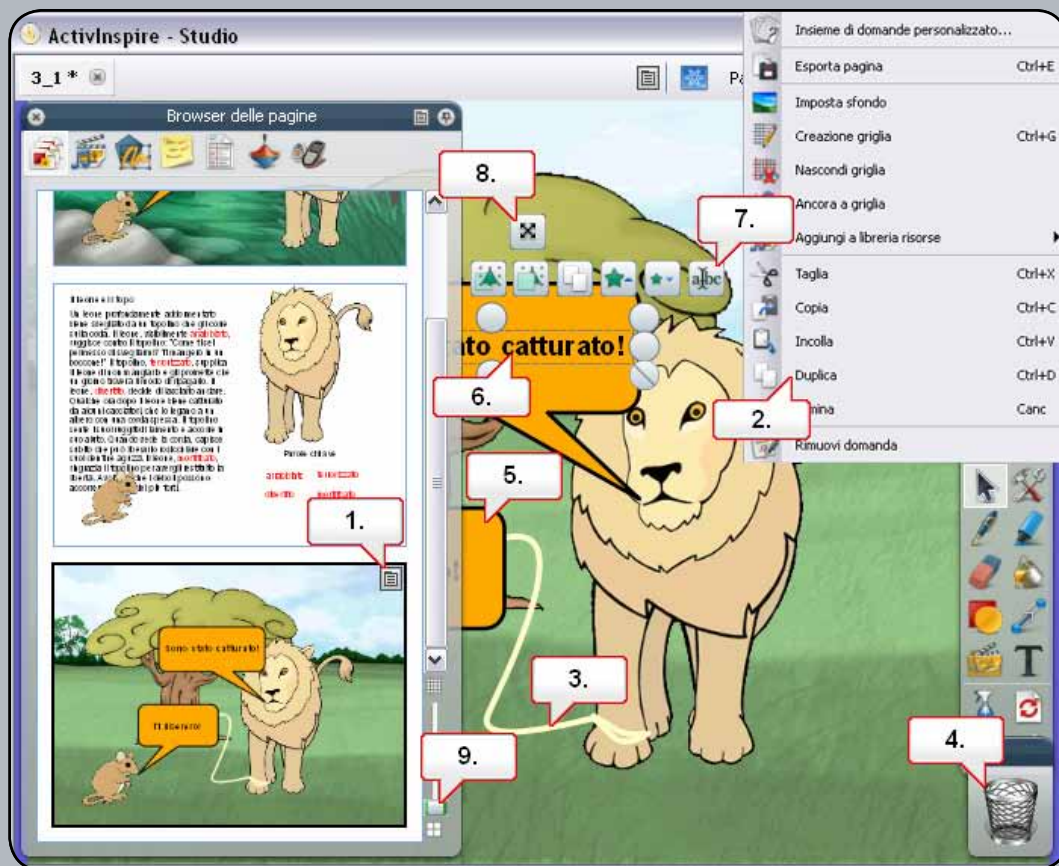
ActivInspire - Studio

3_1 *

Pa

Browser delle pagine

Il leone e il topo

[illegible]

Parole chiave

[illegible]

Sono stato catturato!

Ti libererò!

ato catturato!

8.

7.

6.

5.

1.

3.

9.

4.

2.

Insieme di domande personalizzato...

Esporta pagina Ctrl+E

Imposta sfondo

Creazione griglia Ctrl+G

Nascondi griglia

Ancora a griglia

Aggiungi a libreria risorse

Taglia Ctrl+X

Copia Ctrl+C

Incolla Ctrl+V

Duplica Ctrl+D

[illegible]mina Canc

Rimuovi domanda